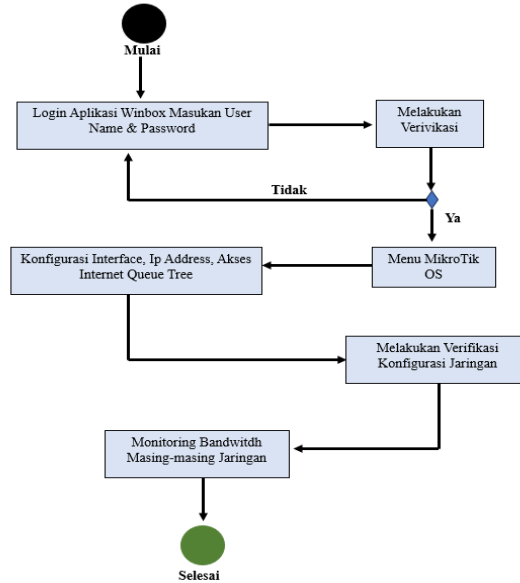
Mulai

Login Aplikasi Winbox Masukan User Name & Password

Melakukan Verivikasi

Tidak

Ya

Konfigurasi Interface, Ip Address, Akses Internet Queue Tree

Menu MikroTik OS

Melakukan Verifikasi Konfigurasi Jaringan

Monitoring Bandwitdh Masing-masing Jaringan

Selesai